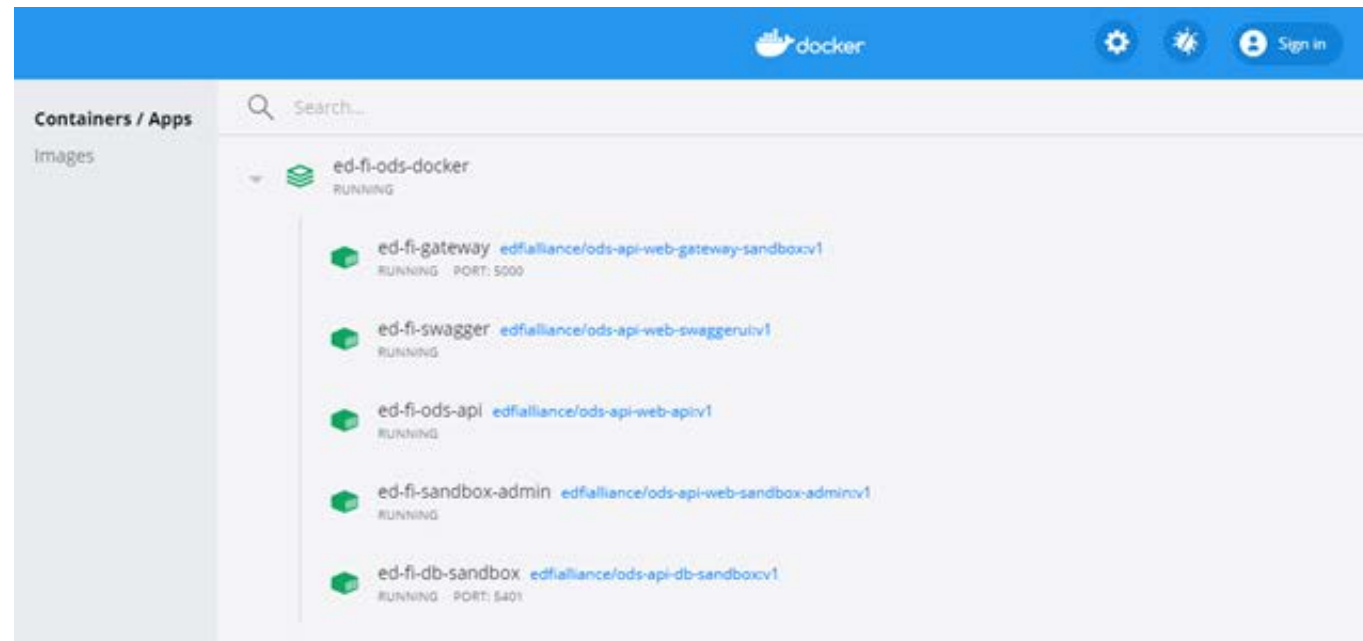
docker

Sign in

Containers / Apps

Images

Search...

ed-fi-ods-docker
RUNNING

ed-fi-gateway edfialliance/ods-api-web-gateway-sandbox:v1
RUNNING PORT: 5000

ed-fi-swagger edfialliance/ods-api-web-swaggerui:v1
RUNNING

ed-fi-ods-api edfialliance/ods-api-web-api:v1
RUNNING

ed-fi-sandbox-admin edfialliance/ods-api-web-sandbox-admin:v1
RUNNING

ed-fi-db-sandbox edfialliance/ods-api-db-sandbox:v1
RUNNING PORT: 5401